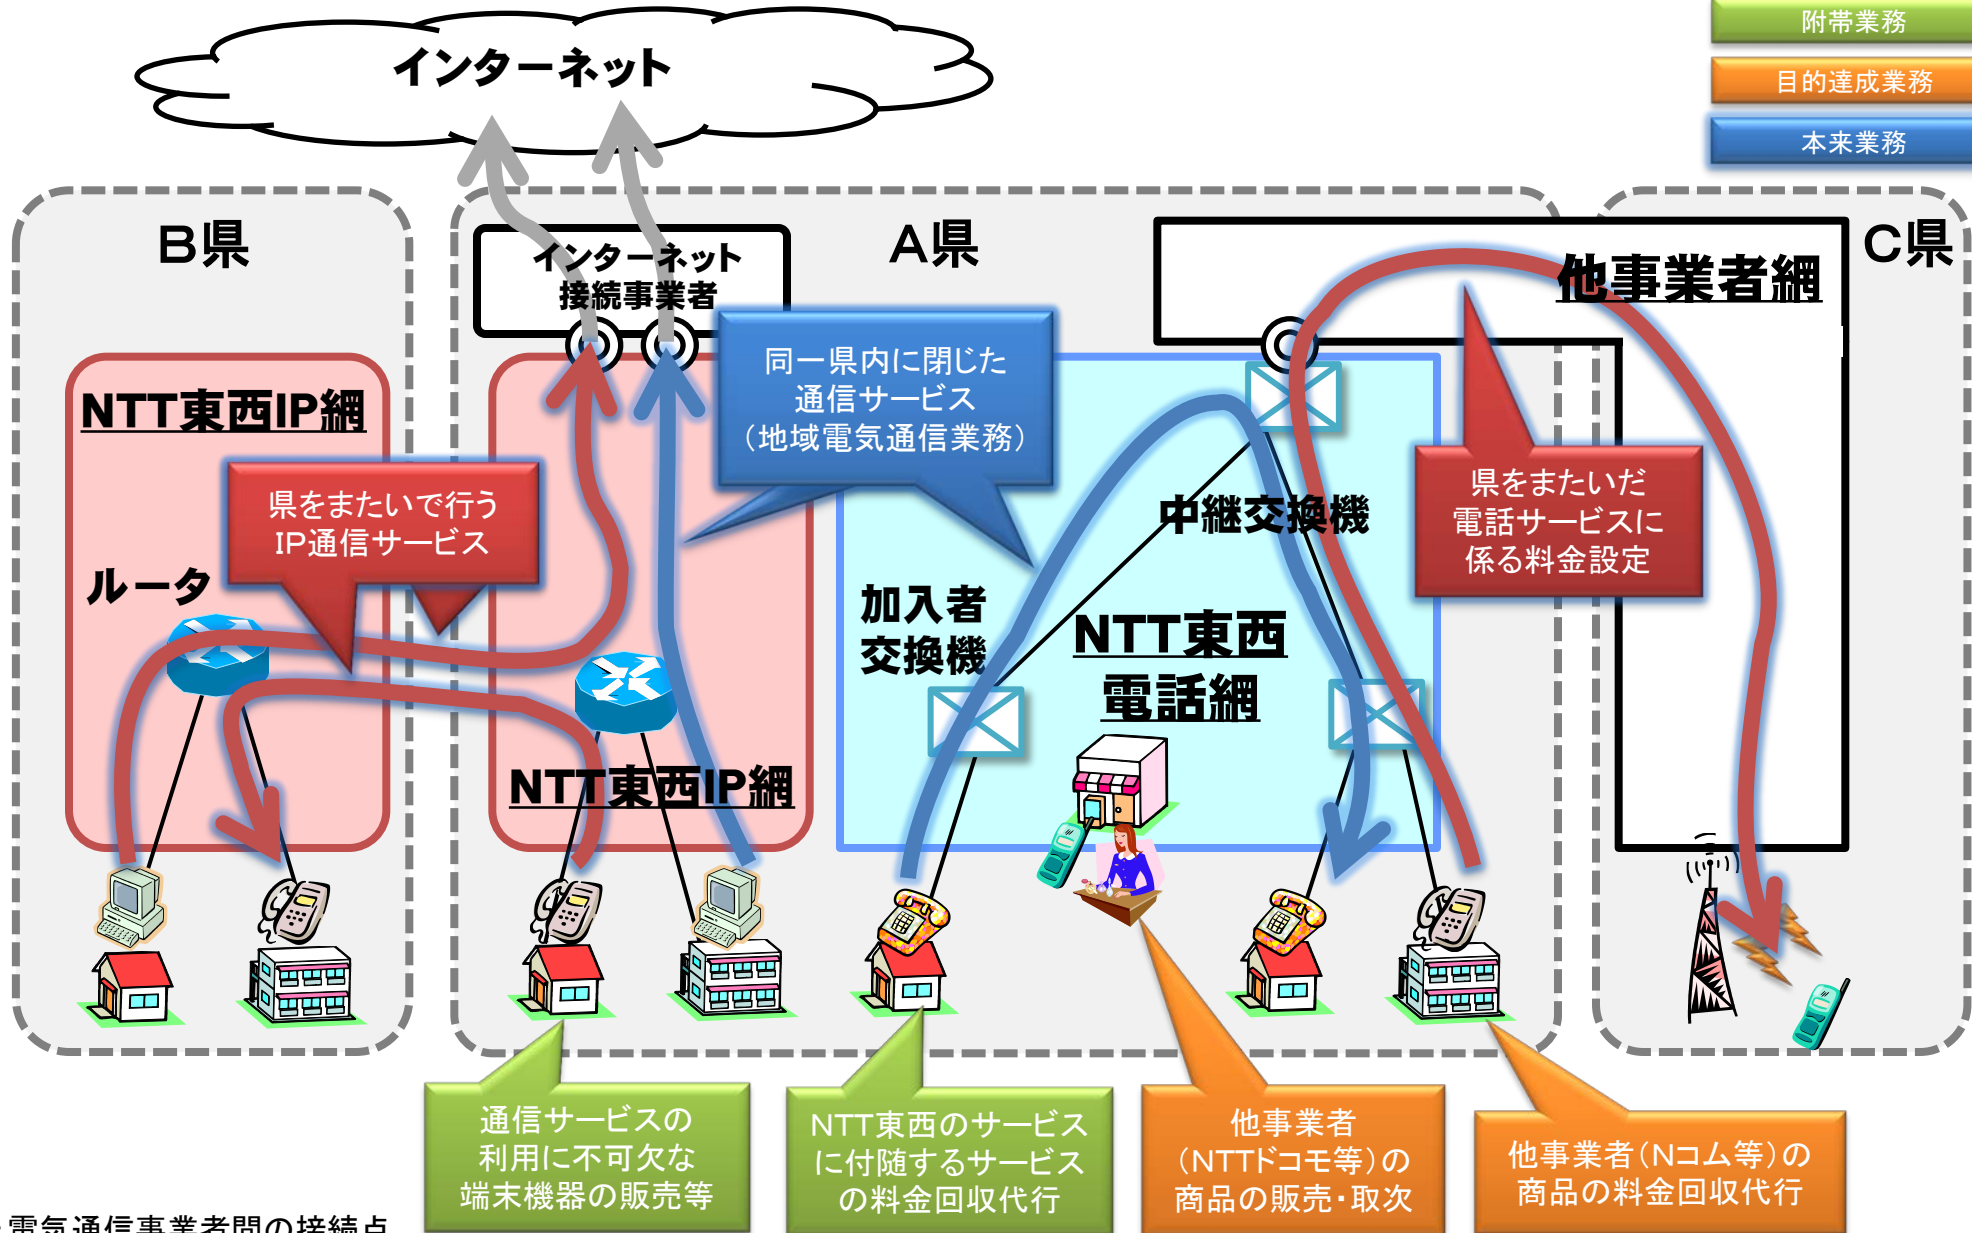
附帯業務
目的達成業務
本来業務

インターネット

B県
A県
C県

インターネット接続事業者

他事業者網

NTT東西IP網

同一県内に閉じた通信サービス（地域電気通信業務）

県をまたいで行うIP通信サービス

ルータ

中継交換機

県をまたいだ電話サービスに係る料金設定

加入者交換機

NTT東西電話網

NTT東西IP網

通信サービスの利用に不可欠な端末機器の販売等

NTT東西のサービスに付随するサービスの料金回収代行

他事業者（NTTドコモ等）の商品の販売・取次

他事業者（Nコム等）の商品の料金回収代行

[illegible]電気通信事業者間の接続点